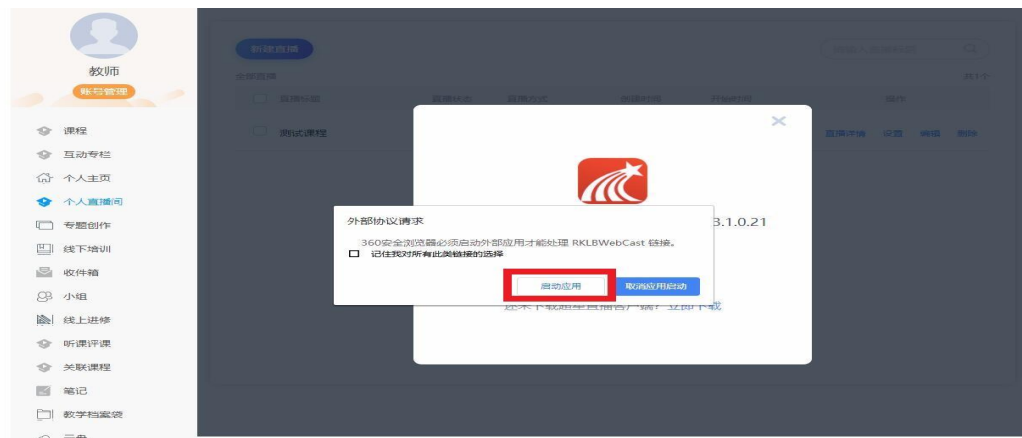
教师
账号管理

课程
互动专栏
个人主页
个人直播间
专题创作
线下培训
收件箱
小组
线上进修
听课评课
关联课程
笔记
教学档案袋
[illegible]

新建直播
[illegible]
全部直播
共1个
直播标题 直播状态 直播方式 直播时间 开始时间 操作
测试课程 直播详情 设置 编辑 删除

×
3.1.0.21
还未下载超星直播客户端？立即下载

外部协议请求
360安全浏览器必须启动外部应用才能处理 RKLBWebCast 链接。
记住我对所有此类链接的选择
启动应用
取消应用启动